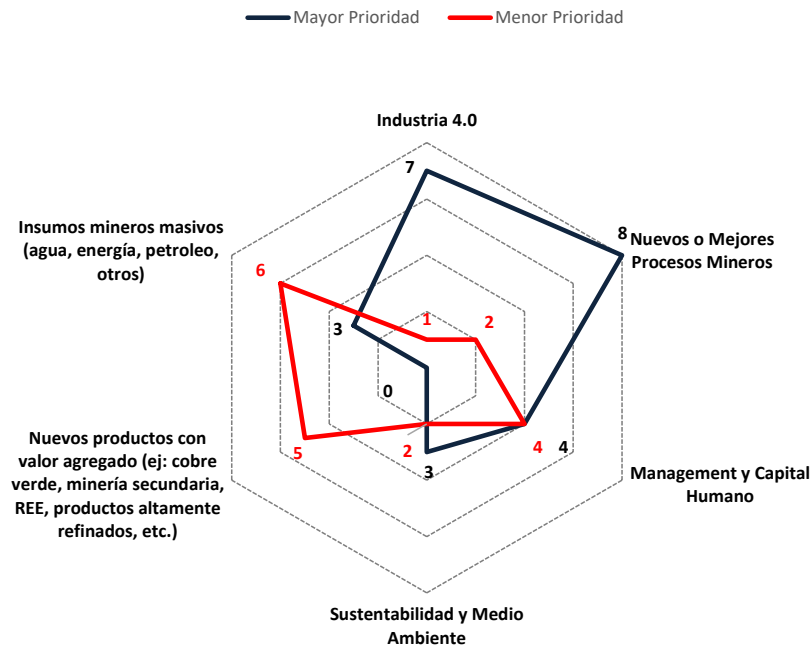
Mayor Prioridad
Menor Prioridad

Industria 4.0

Nuevos o Mejores Procesos Mineros

Management y Capital Humano

Sustentabilidad y Medio Ambiente

Nuevos productos con valor agregado (ej: cobre verde, minería secundaria, REE, productos altamente refinados, etc.)

Insumos mineros masivos (agua, energía, petroleo, otros)

7
8
4
3
0
3
1
2
4
2
5
6